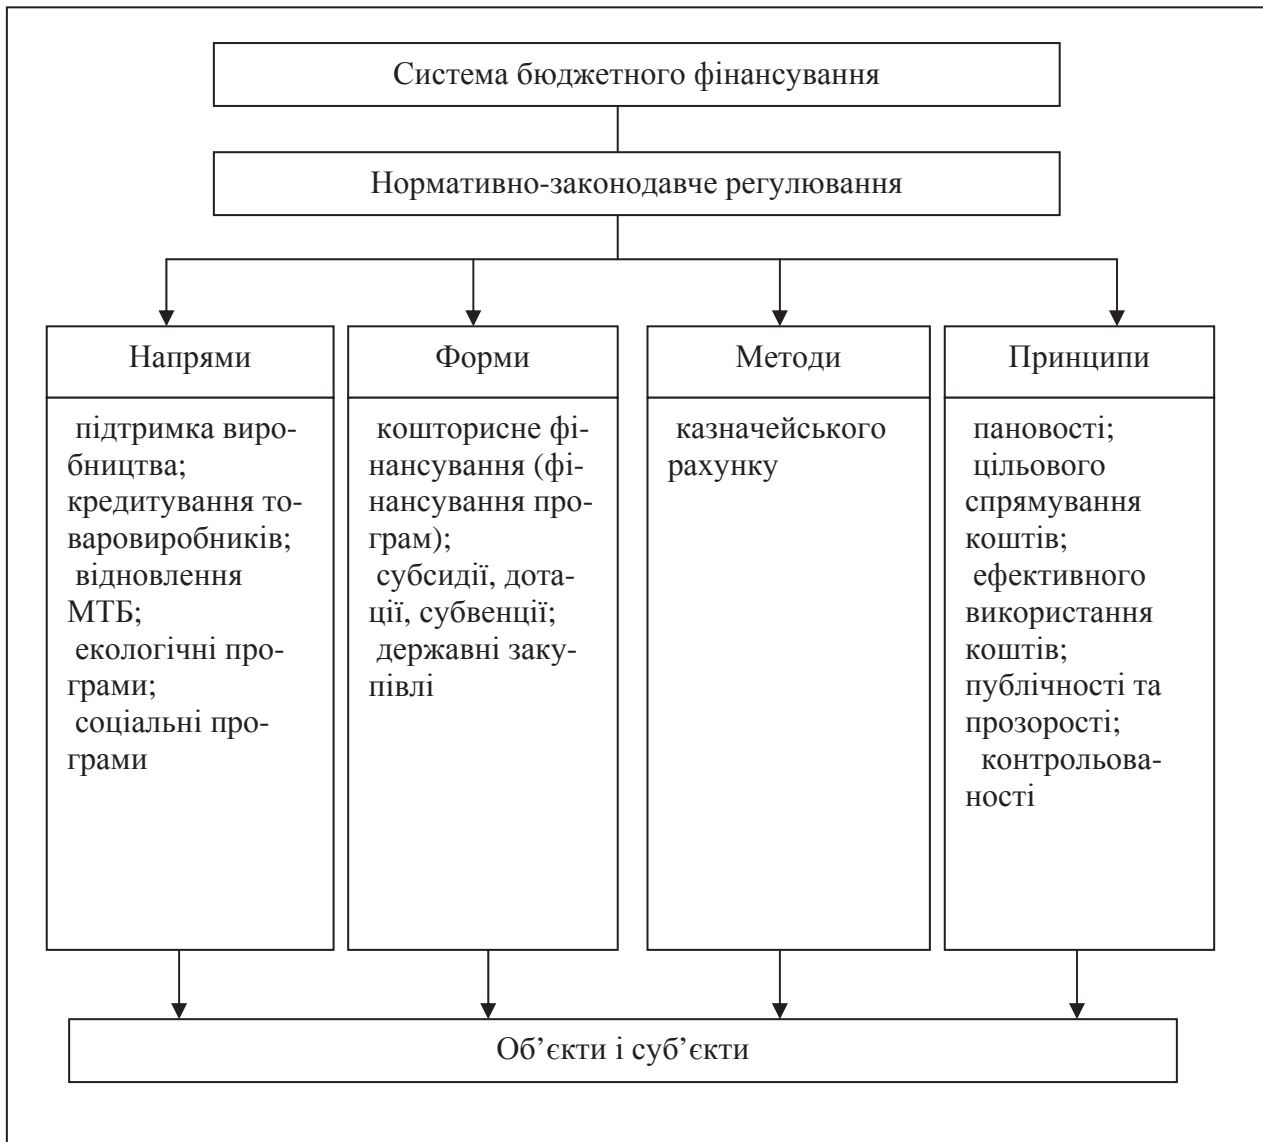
Система бюджетного фінансування

Нормативно-законодавче регулювання

Напрями

підтримка виробництва;
кредитування товаровиробників;
відновлення МТБ;
екологічні програми;
соціальні програми

Форми

кошторисне фінансування (фінансування програм);
субсидії, дотації, субвенції;
державні закупівлі

Методи

казначейського рахунку

Принципи

пановості;
цільового спрямування коштів;
ефективного використання коштів;
публічності та прозорості;
контрольованості

Об'єкти і суб'єкти